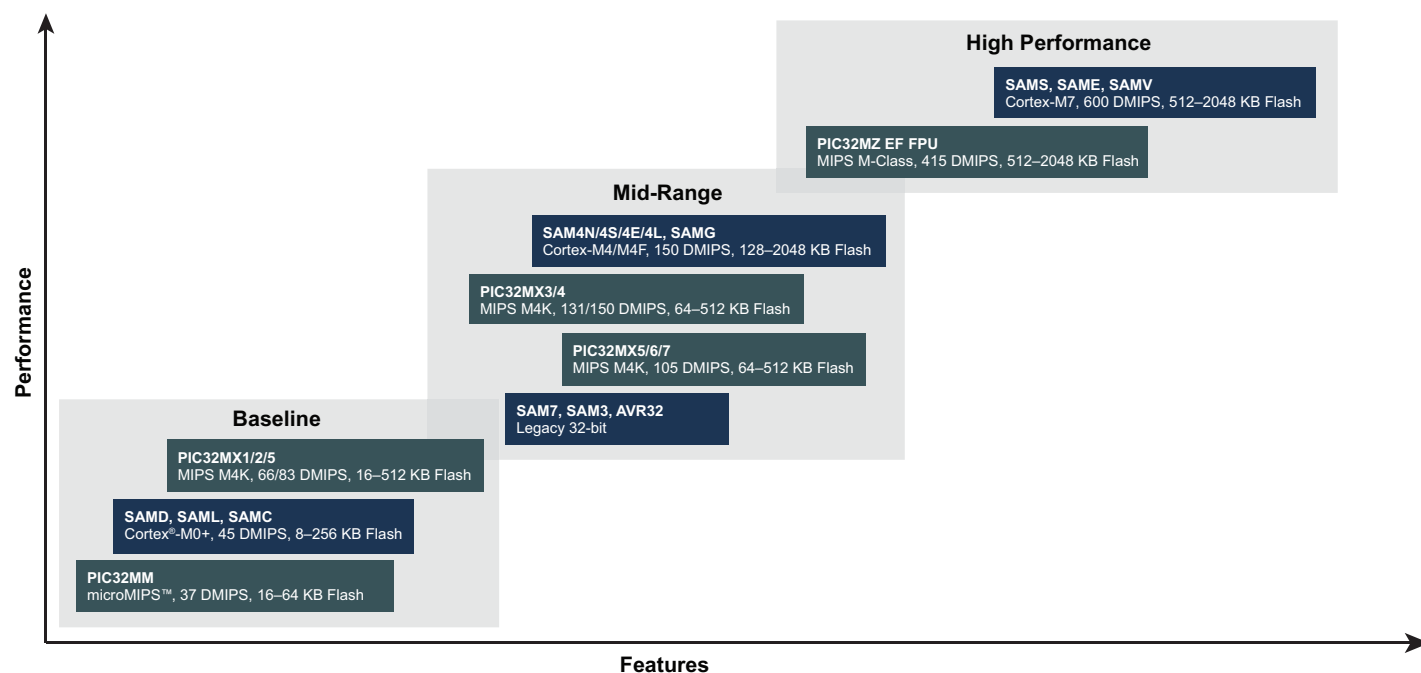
High Performance

SAMS, SAME, SAMV
Cortex-M7, 600 DMIPS, 512–2048 KB Flash

PIC32MZ EF FPU
MIPS M-Class, 415 DMIPS, 512–2048 KB Flash

Mid-Range

SAM4N/4S/4E/4L, SAMG
Cortex-M4/M4F, 150 DMIPS, 128–2048 KB Flash

PIC32MX3/4
MIPS M4K, 131/150 DMIPS, 64–512 KB Flash

PIC32MX5/6/7
MIPS M4K, 105 DMIPS, 64–512 KB Flash

SAM7, SAM3, AVR32
Legacy 32-bit

Baseline

PIC32MX1/2/5
MIPS M4K, 66/83 DMIPS, 16–512 KB Flash

SAMD, SAML, SAMC
Cortex®-M0+, 45 DMIPS, 8–256 KB Flash

PIC32MM
microMIPS™, 37 DMIPS, 16–64 KB Flash

Performance

Features